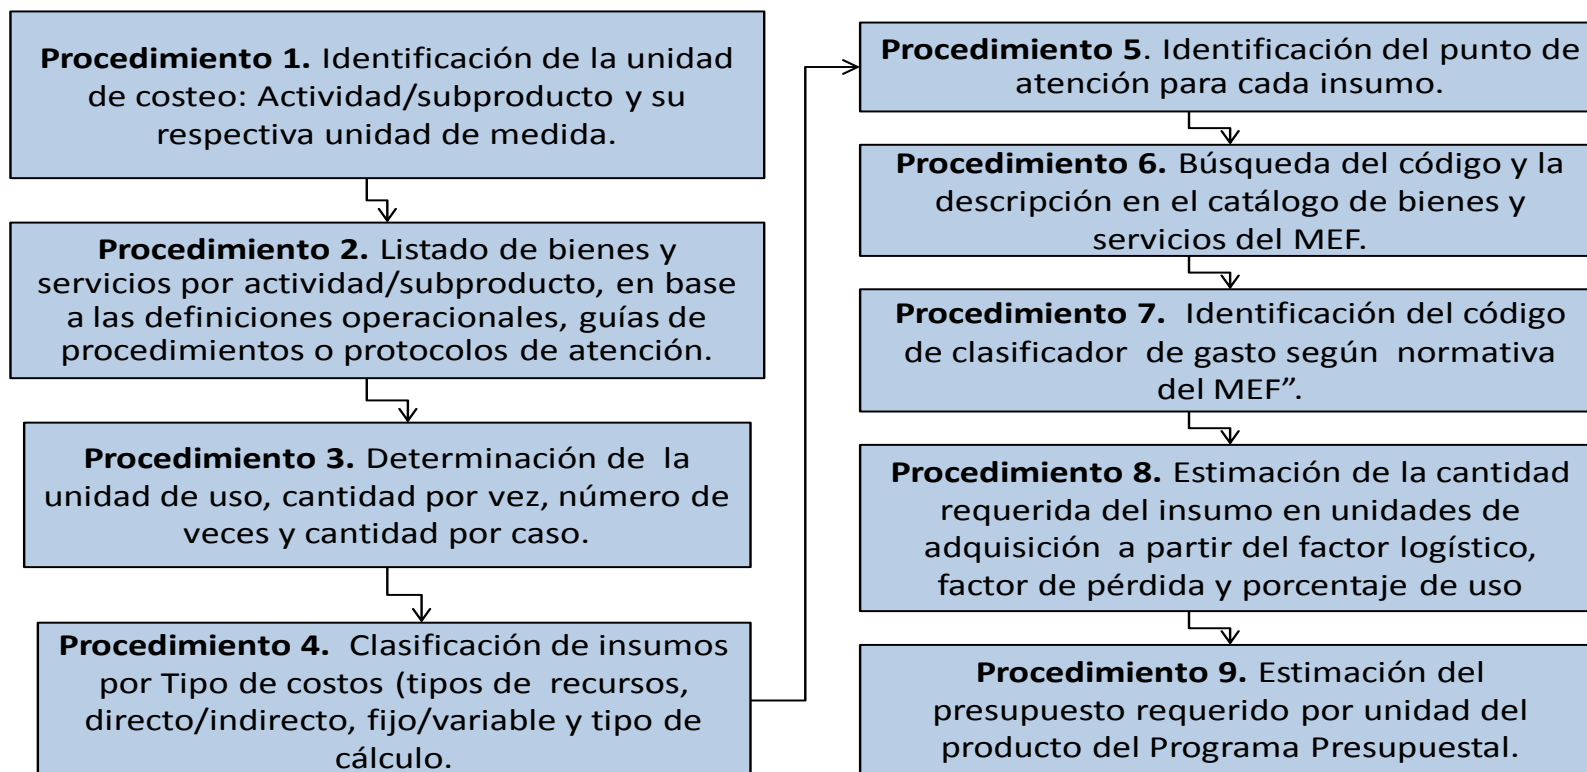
**Procedimiento 1.** Identificación de la unidad de costeo: Actividad/subproducto y su respectiva unidad de medida.

**Procedimiento 2.** Listado de bienes y servicios por actividad/subproducto, en base a las definiciones operacionales, guías de procedimientos o protocolos de atención.

**Procedimiento 3.** Determinación de la unidad de uso, cantidad por vez, número de veces y cantidad por caso.

**Procedimiento 4.** Clasificación de insumos por Tipo de costos (tipos de recursos, directo/indirecto, fijo/variable y tipo de cálculo.

**Procedimiento 5**. Identificación del punto de atención para cada insumo.

**Procedimiento 6.** Búsqueda del código y la descripción en el catálogo de bienes y servicios del MEF.

**Procedimiento 7.** Identificación del código de clasificador de gasto según normativa del MEF”.

**Procedimiento 8.** Estimación de la cantidad requerida del insumo en unidades de adquisición a partir del factor logístico, factor de pérdida y porcentaje de uso

**Procedimiento 9.** Estimación del presupuesto requerido por unidad del producto del Programa Presupuestal.